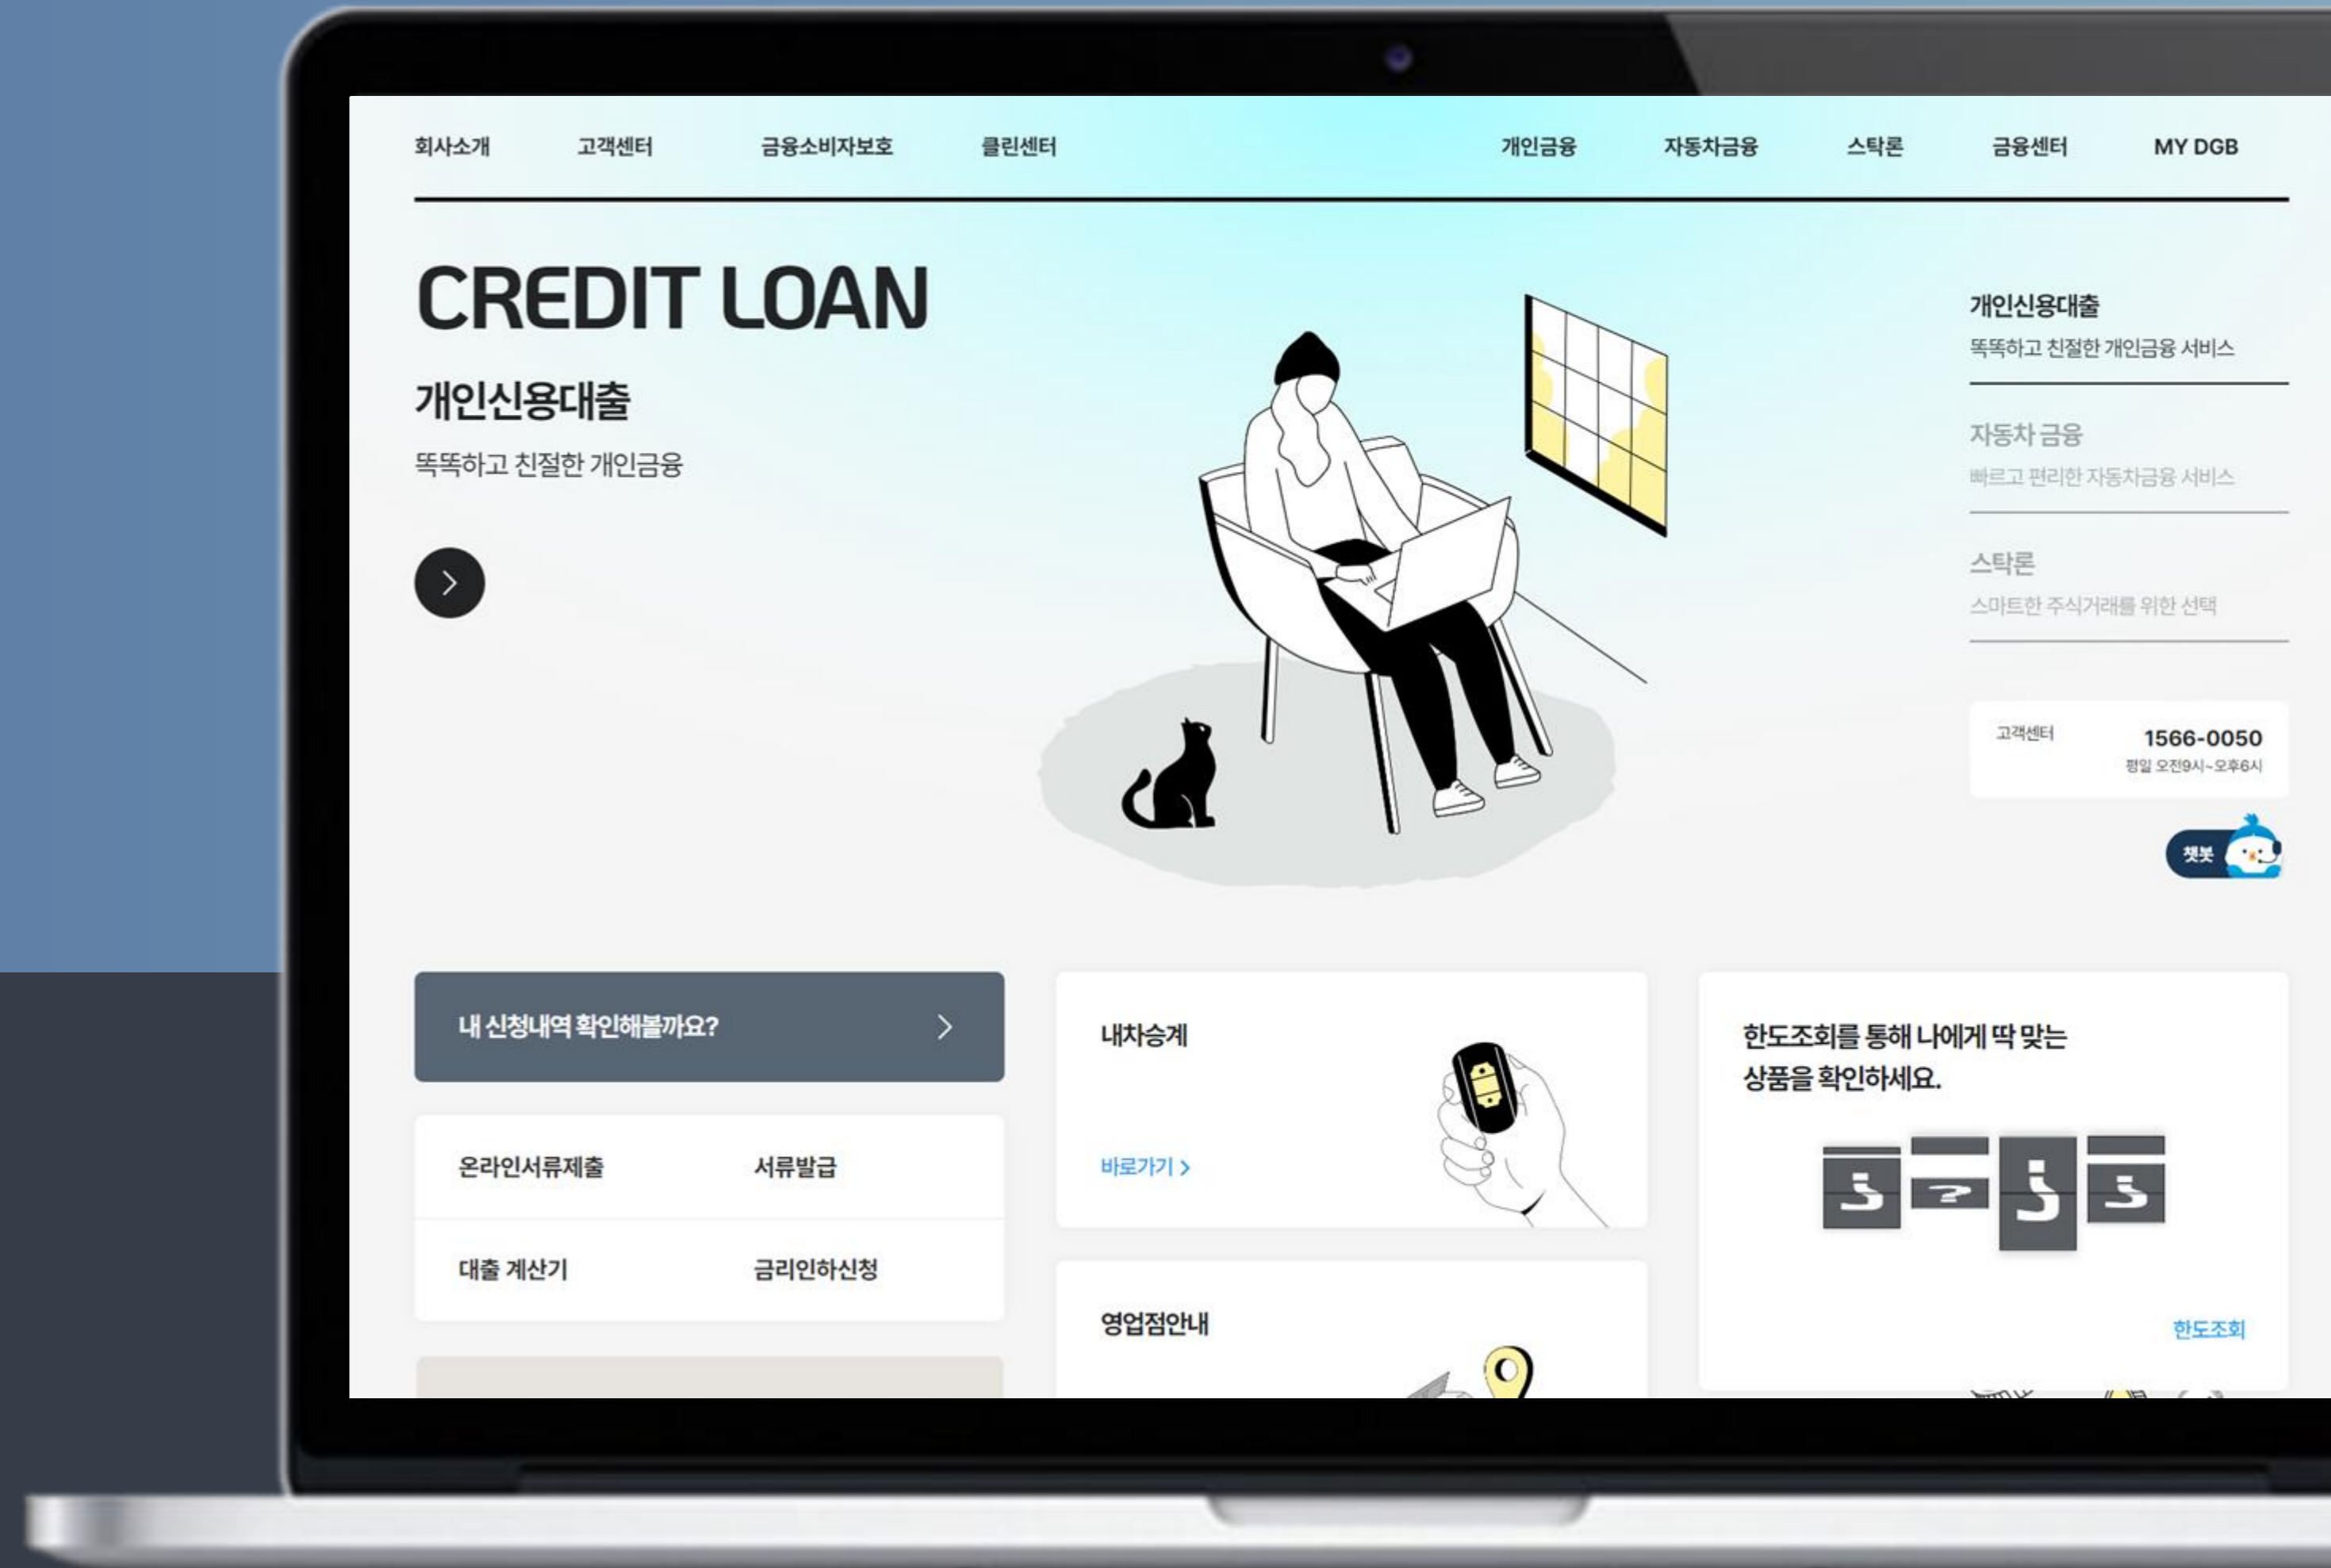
회사소개 고객센터 금융소비자보호 클린센터 개인금융 자동차금융 스탁론 금융센터 MY DGB

CREDIT LOAN

개인신용대출

똑똑하고 친절한 개인금융

개인신용대출
똑똑하고 친절한 개인금융 서비스

자동차 금융
빠르고 편리한 자동차금융 서비스

스탁론
스마트한 주식거래를 위한 선택

고객센터 1566-0050
평일 오전9시~오후6시

챗봇

내 신청내역 확인해볼까요?

온라인서류제출 서류발급

대출 계산기 금리인하신청

내차승계

바로가기 >

영업점안내

한도조회를 통해 나에게 딱 맞는 상품을 확인하세요.

한도조회